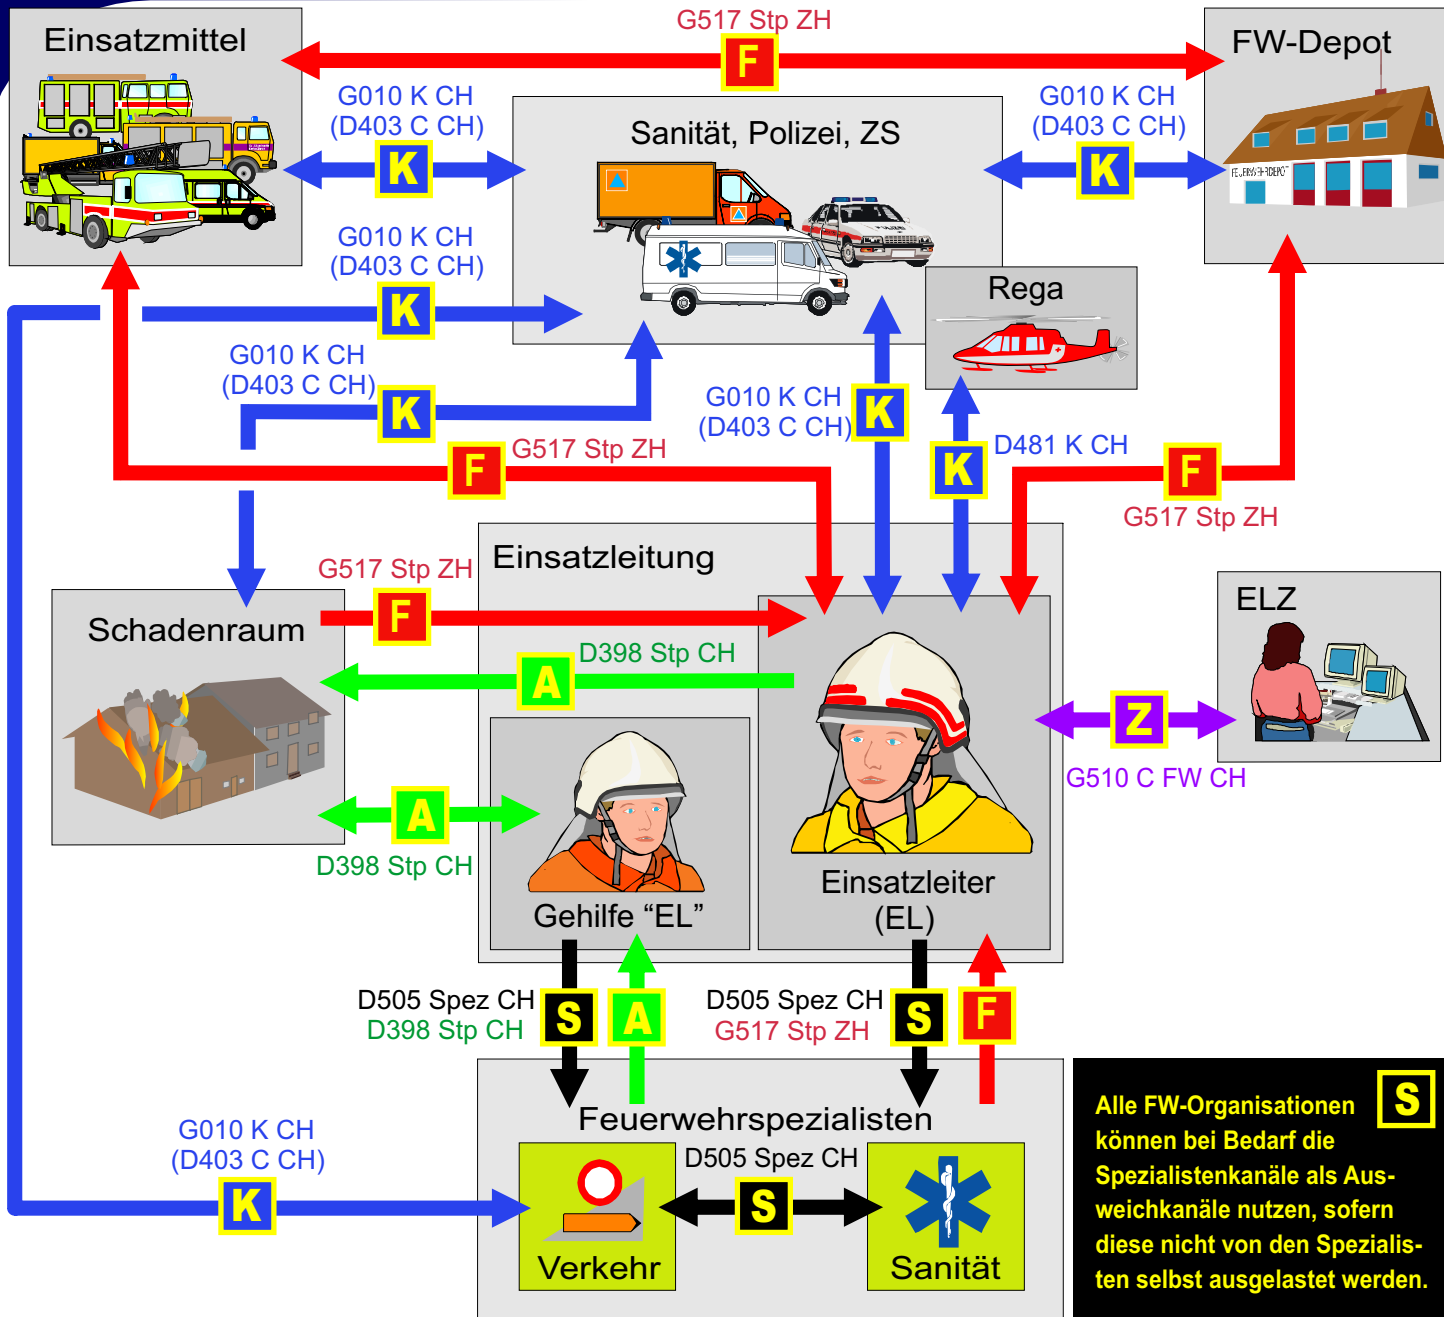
Einsatzmittel

G517 Stp ZH

F

FW-Depot

G010 K CH
(D403 C CH)

K

Sanität, Polizei, ZS

G010 K CH
(D403 C CH)

K

FEUERWEHRDEPOT

G010 K CH
(D403 C CH)

K

Rega

G010 K CH
(D403 C CH)

K

G010 K CH
(D403 C CH)

K

F

G517 Stp ZH

K

D481 K CH

F

G517 Stp ZH

Einsatzleitung

G517 Stp ZH

F

Schadenraum

D398 Stp CH

A

ELZ

Z

G510 C FW CH

A

D398 Stp CH

Gehilfe “EL”

Einsatzleiter
(EL)

D505 Spez CH
D398 Stp CH

S

A

D505 Spez CH
G517 Stp ZH

S

F

Feuerwehrspezialisten

G010 K CH
(D403 C CH)

K

D505 Spez CH

S

Verkehr

Sanität

Alle FW-Organisationen können bei Bedarf die Spezialistenkanäle als Ausweichkanäle nutzen, sofern diese nicht von den Spezialisten selbst ausgelastet werden.

S